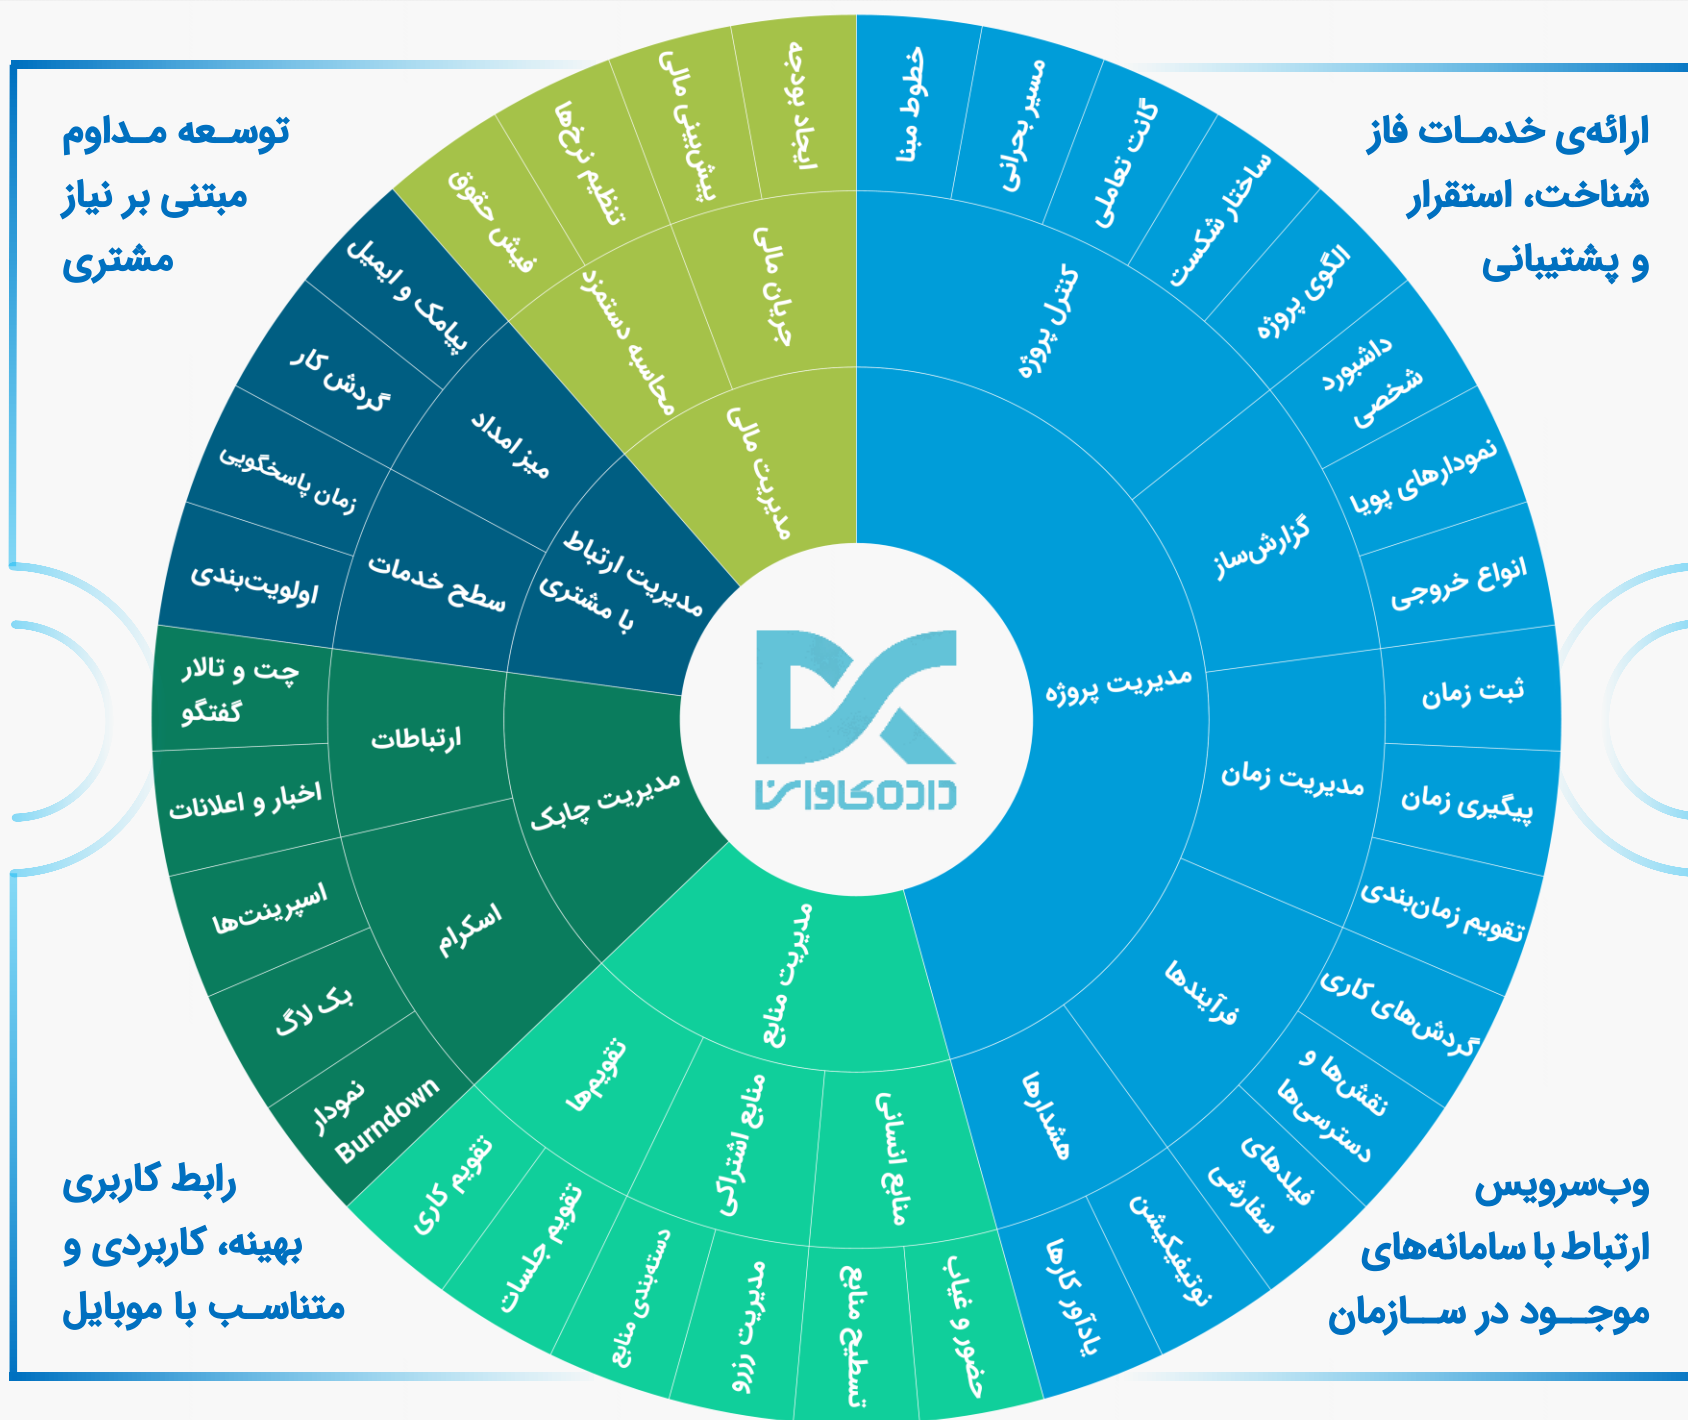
توسعه مداوم مبتنی بر نیاز مشتری

ارائه‌ی خدمات فاز شناخت، استقرار و پشتیبانی

رابط کاربری بهینه، کاربردی و متناسب با موبایل

وب‌سرویس ارتباط با سامانه‌های موجود در سازمان

مدیریت پروژه
کنترل پروژه
خطوط مبنا
مسیر بحرانی
گانت تعاملی
ساختار شکست
الگوی پروژه
گزارش‌ساز
داشبورد شخصی
نمودارهای پویا
انواع خروجی
مدیریت زمان
ثبت زمان
پیگیری زمان
تقویم زمان‌بندی
فرآیندها
گردش‌های کاری
نقش‌ها و دسترسی‌ها
فیلدهای سفارشی
هشدارها
نوتیفیکیشن
یادآور کارها

مدیریت منابع
منابع انسانی
حضور و غیاب
تسطیح منابع
منابع اشتراکی
مدیریت رزرو
دسته‌بندی منابع
تقویم‌ها
تقویم جلسات
تقویم کاری

مدیریت چابک
اسکرام
نمودار Burndown
بک لاگ
اسپرینت‌ها
ارتباطات
اخبار و اعلانات
چت و تالار گفتگو

مدیریت ارتباط با مشتری
سطح خدمات
اولویت‌بندی
زمان پاسخگویی
میز امداد
گردش کار
پیامک و ایمیل

مدیریت مالی
محاسبه دستمزد
فیش حقوق
تنظیم نرخ‌ها
جریان مالی
پیش‌بینی مالی
ایجاد بودجه

داده‌کاوان